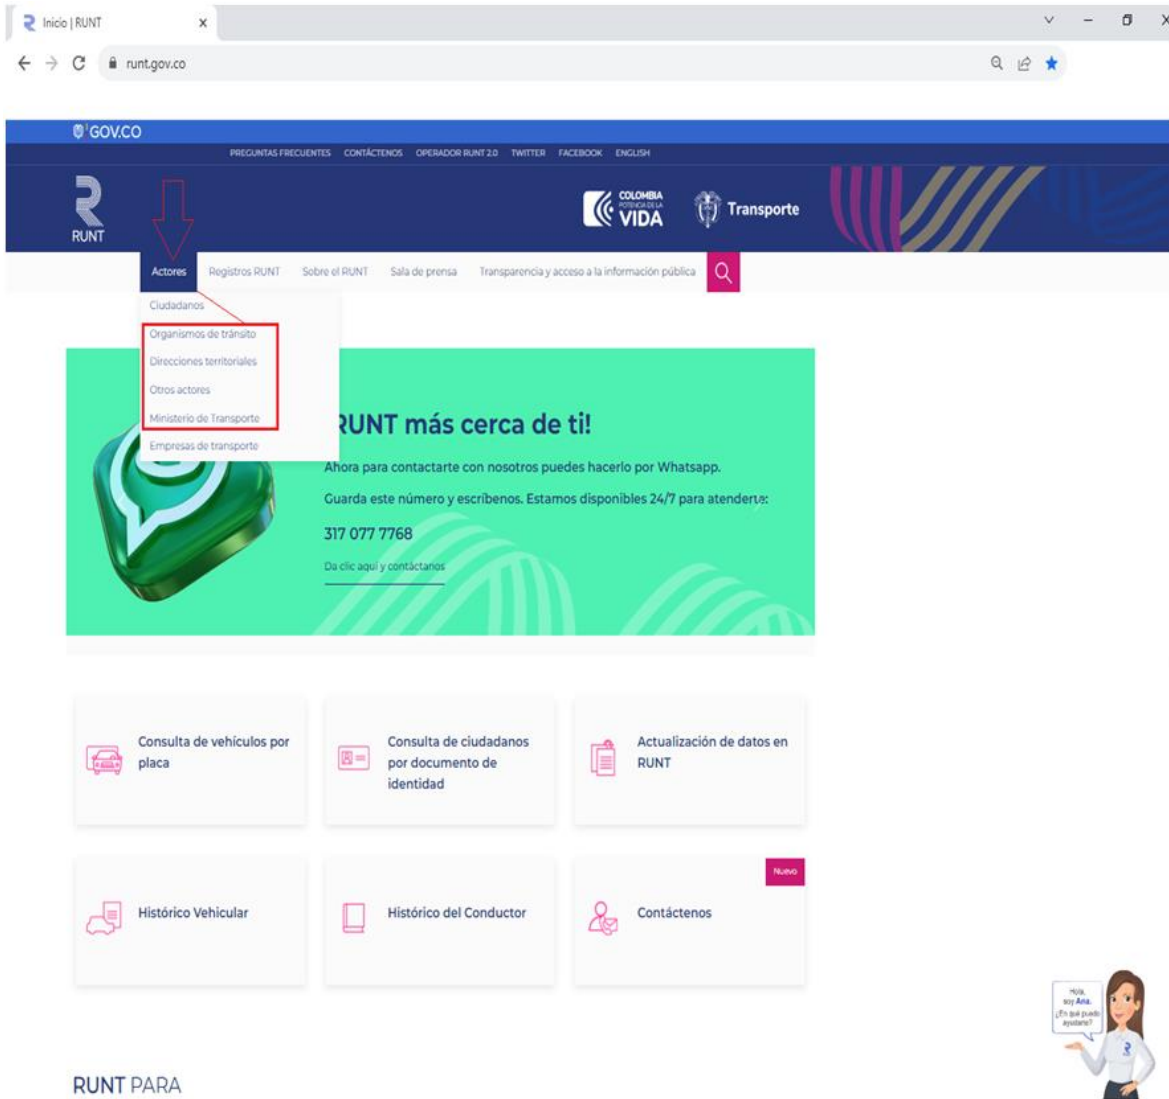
Inicio | RUNT

runt.gov.co

GOV.CO

PREGUNTAS FRECUENTES CONTÁCTENOS OPERADOR RUNT 2.0 TWITTER FACEBOOK ENGLISH

RUNT

COLOMBIA POTENCIA DE LA VIDA

Transporte

Actores Registros RUNT Sobre el RUNT Sala de prensa Transparencia y acceso a la información pública

Ciudadanos
Organismos de tránsito
Direcciones territoriales
Otros actores
Ministerio de Transporte
Empresas de transporte

RUNT más cerca de ti!

Ahora para contactarte con nosotros puedes hacerlo por Whatsapp.

Guarda este número y escríbenos. Estamos disponibles 24/7 para atenderte:

317 077 7768

Da clic aquí y contáctanos

Consulta de vehículos por placa

Consulta de ciudadanos por documento de identidad

Actualización de datos en RUNT

Histórico Vehicular

Histórico del Conductor

Nuevo

Contáctenos

Hola, soy Ana. ¿En qué puedo ayudarte?

RUNT PARA